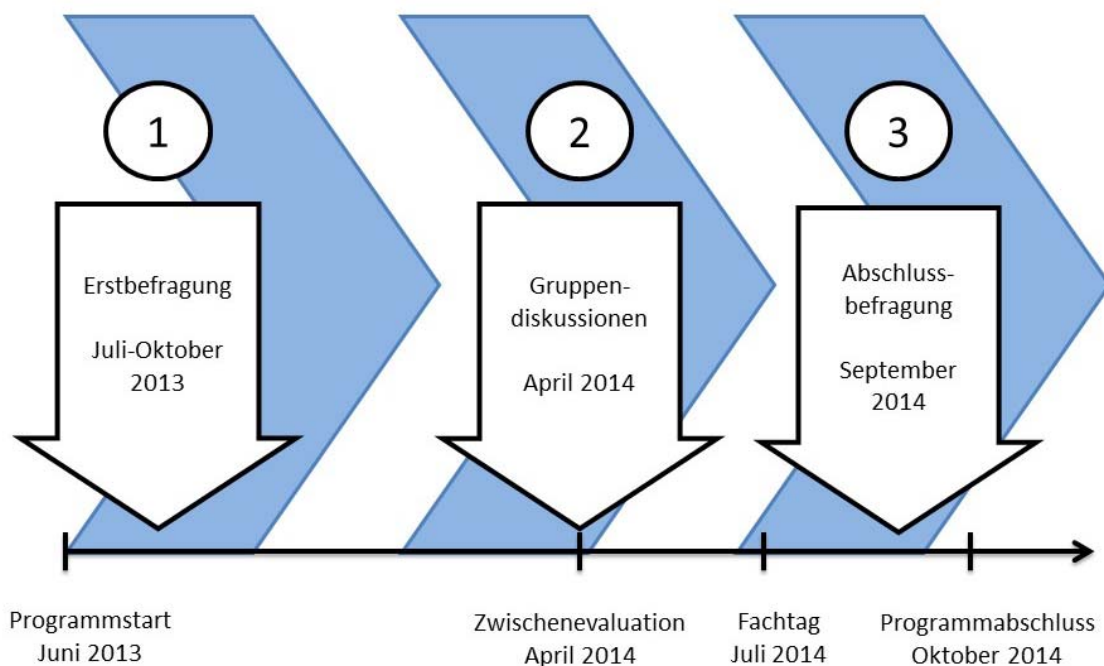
1

Erstbefragung

Juli-Oktober 2013

2

Gruppendiskussionen

April 2014

3

Abschlussbefragung

September 2014

Programmstart
Juni 2013

Zwischenevaluation
April 2014

Fachtag
Juli 2014

Programmabschluss
Oktober 2014